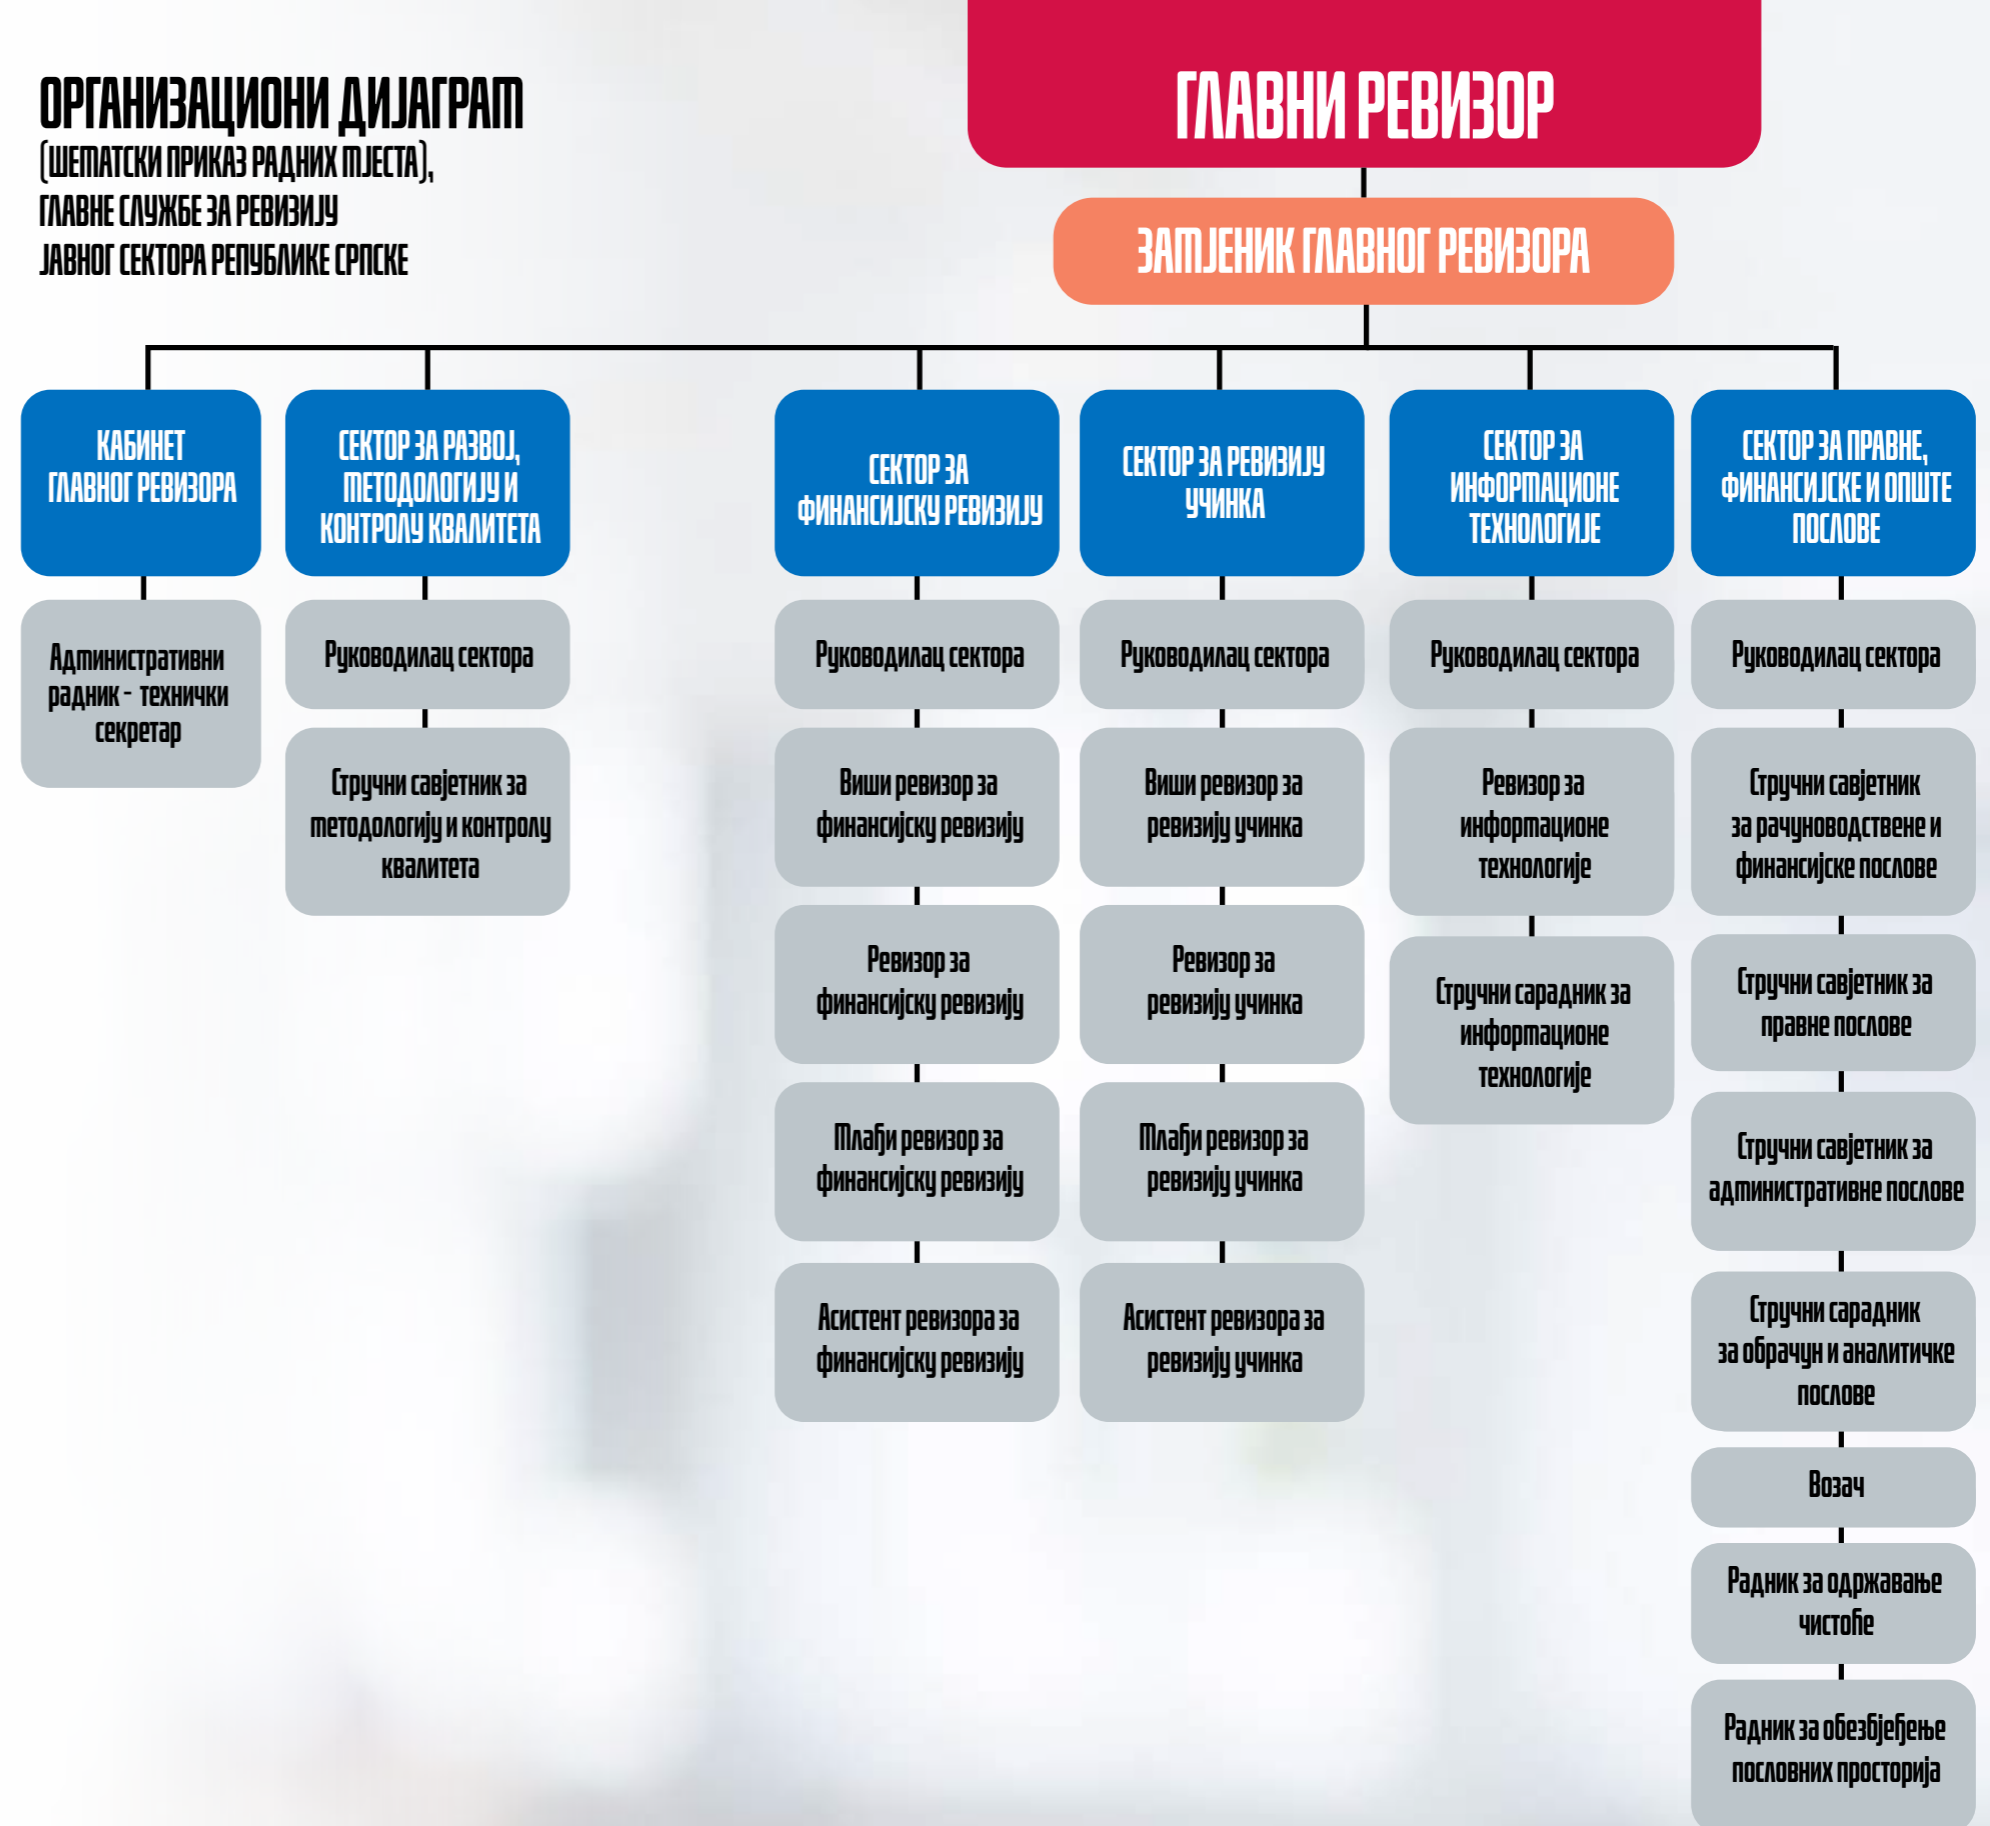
ОРГАНИЗАЦИОНИ ДИЈАГРАМ
(ШЕМАТСКИ ПРИКАЗ РАДНИХ МЈЕСТА),
ГЛАВНЕ СЛУЖБЕ ЗА РЕВИЗИЈУ
ЈАВНОГ СЕКТОРА РЕПУБЛИКЕ СРПСКЕ

ГЛАВНИ РЕВИЗОР

ЗАМЈЕНИК ГЛАВНОГ РЕВИЗОРА

КАБИНЕТ ГЛАВНОГ РЕВИЗОРА

Административни радник - технички секретар

СЕКТОР ЗА РАЗВОЈ, МЕТОДОЛОГИЈУ И КОНТРОЛУ КВАЛИТЕТА

Руководилац сектора

Стручни савјетник за методологију и контролу квалитета

СЕКТОР ЗА ФИНАНСИЈСКУ РЕВИЗИЈУ

Руководилац сектора

Виши ревизор за финансијску ревизију

Ревизор за финансијску ревизију

Млађи ревизор за финансијску ревизију

Асистент ревизора за финансијску ревизију

СЕКТОР ЗА РЕВИЗИЈУ УЧИНКА

Руководилац сектора

Виши ревизор за ревизију учинка

Ревизор за ревизију учинка

Млађи ревизор за ревизију учинка

Асистент ревизора за ревизију учинка

СЕКТОР ЗА ИНФОРМАЦИОНЕ ТЕХНОЛОГИЈЕ

Руководилац сектора

Ревизор за информационе технологије

Стручни сарадник за информационе технологије

СЕКТОР ЗА ПРАВНЕ, ФИНАНСИЈСКЕ И ОПШТЕ ПОСЛОВЕ

Руководилац сектора

Стручни савјетник за рачуноводствене и финансијске послове

Стручни савјетник за правне послове

Стручни савјетник за административне послове

Стручни сарадник за обрачун и аналитичке послове

Возач

Радник за одржавање чистоће

Радник за обезбјеђење пословних просторија